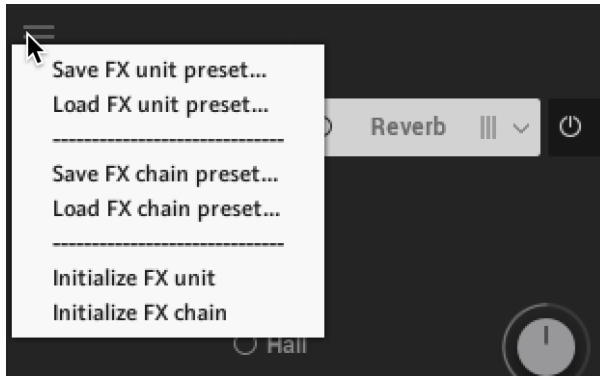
Save FX unit preset...
Load FX unit preset...
------------------------------
Save FX chain preset...
Load FX chain preset...
------------------------------
Initialize FX unit
Initialize FX chain

Reverb

Hall